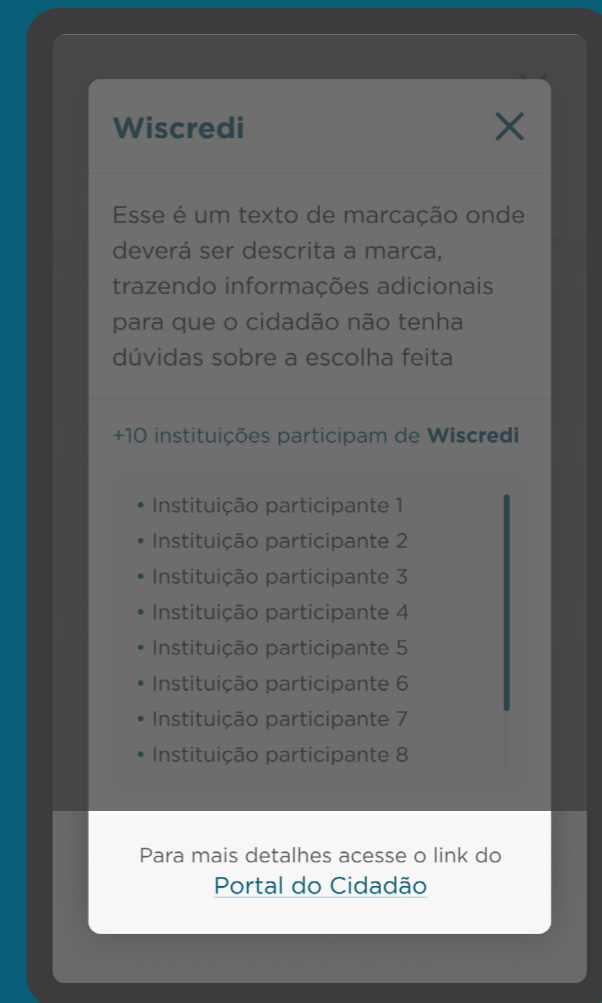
Wiscredi

Esse é um texto de marcação onde deverá ser descrita a marca, trazendo informações adicionais para que o cidadão não tenha dúvidas sobre a escolha feita

+10 instituições participam de **Wiscredi**

• Instituição participante 1
• Instituição participante 2
• Instituição participante 3
• Instituição participante 4
• Instituição participante 5
• Instituição participante 6
• Instituição participante 7
• Instituição participante 8

Para mais detalhes acesse o link do Portal do Cidadão